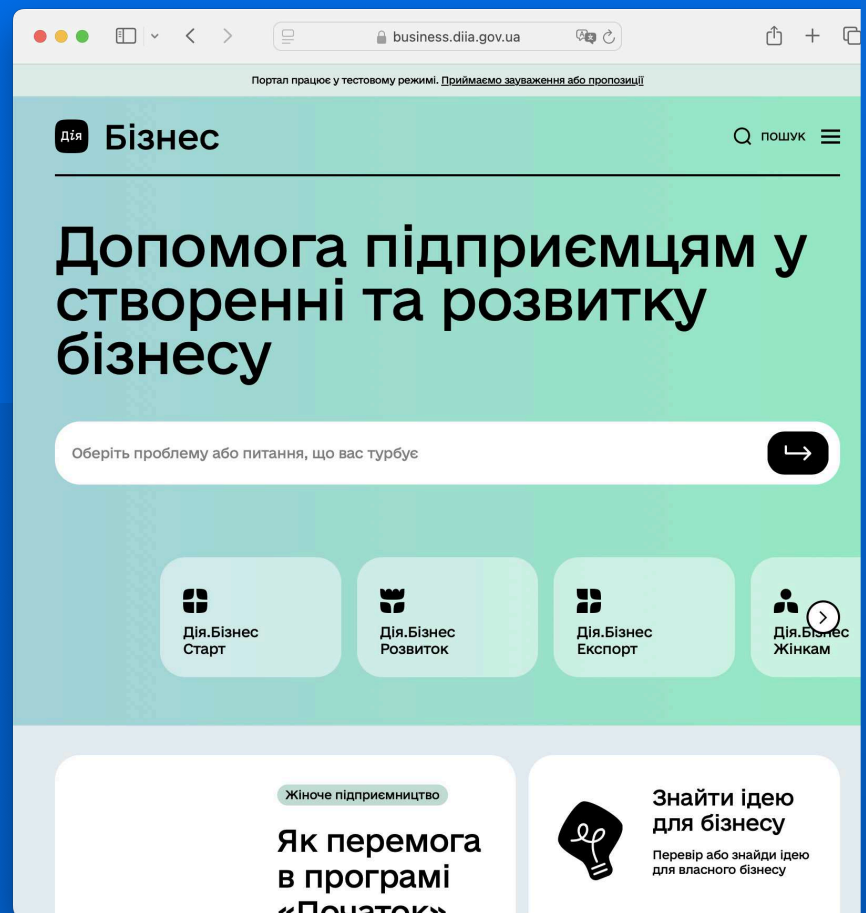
business.diia.gov.ua

Портал працює у тестовому режимі. Приймаємо зауваження або пропозиції

Дія Бізнес

пошук

Допомога підприємцям у створенні та розвитку бізнесу

Оберіть проблему або питання, що вас турбує

Дія.Бізнес Старт

Дія.Бізнес Розвиток

Дія.Бізнес Експорт

Дія.Бізнес Жінкам

Жіноче підприємництво

Як перемога в програмі «Початок»

Знайти ідею для бізнесу

Перевір або знайди ідею для власного бізнесу